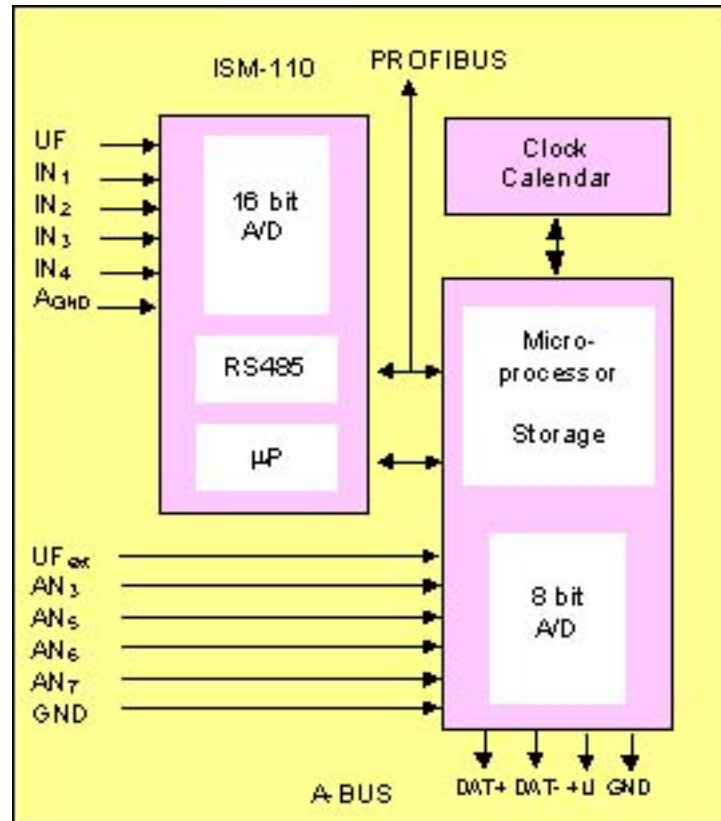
ISM-110

PROFIBUS

UF
$IN_1$
$IN_2$
$IN_3$
$IN_4$
$A_{GND}$

16 bit A/D

RS485

µP

Clock Calendar

Micro-processor

Storage

$UF_{ex}$
$AN_3$
$AN_5$
$AN_6$
$AN_7$
GND

8 bit A/D

DAT+ DAT- +U GND

A-BUS